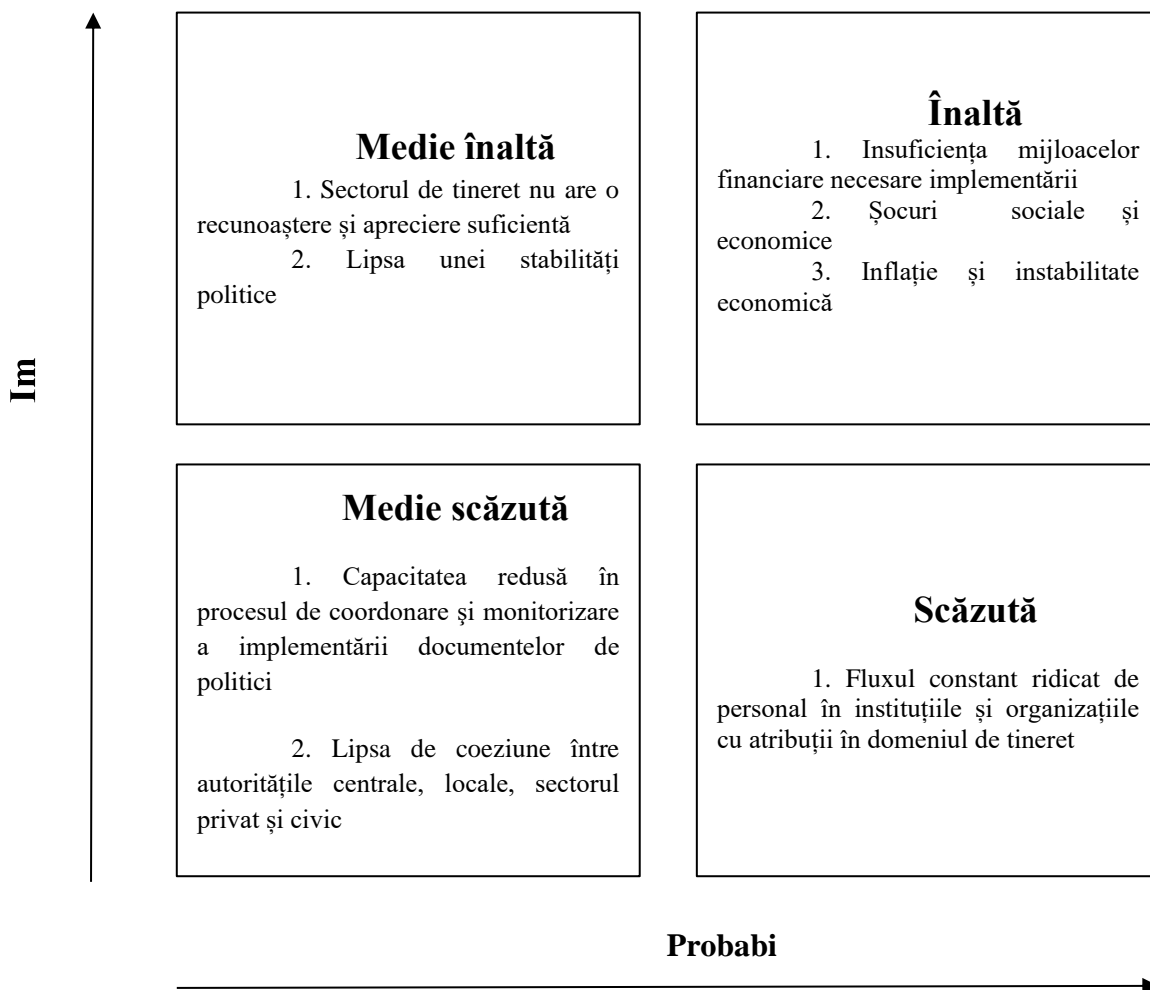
Im

Medie înaltă

1. Sectorul de tineret nu are o recunoaștere și apreciere suficientă

2. Lipsa unei stabilități politice

Înaltă

1. Insuficiența mijloacelor financiare necesare implementării

2. Șocuri sociale și economice

3. Inflație și instabilitate economică

Medie scăzută

1. Capacitatea redusă în procesul de coordonare şi monitorizare a implementării documentelor de politici

2. Lipsa de coeziune între autoritățile centrale, locale, sectorul privat și civic

Scăzută

1. Fluxul constant ridicat de personal în instituțiile și organizațiile cu atribuții în domeniul de tineret

Probabi